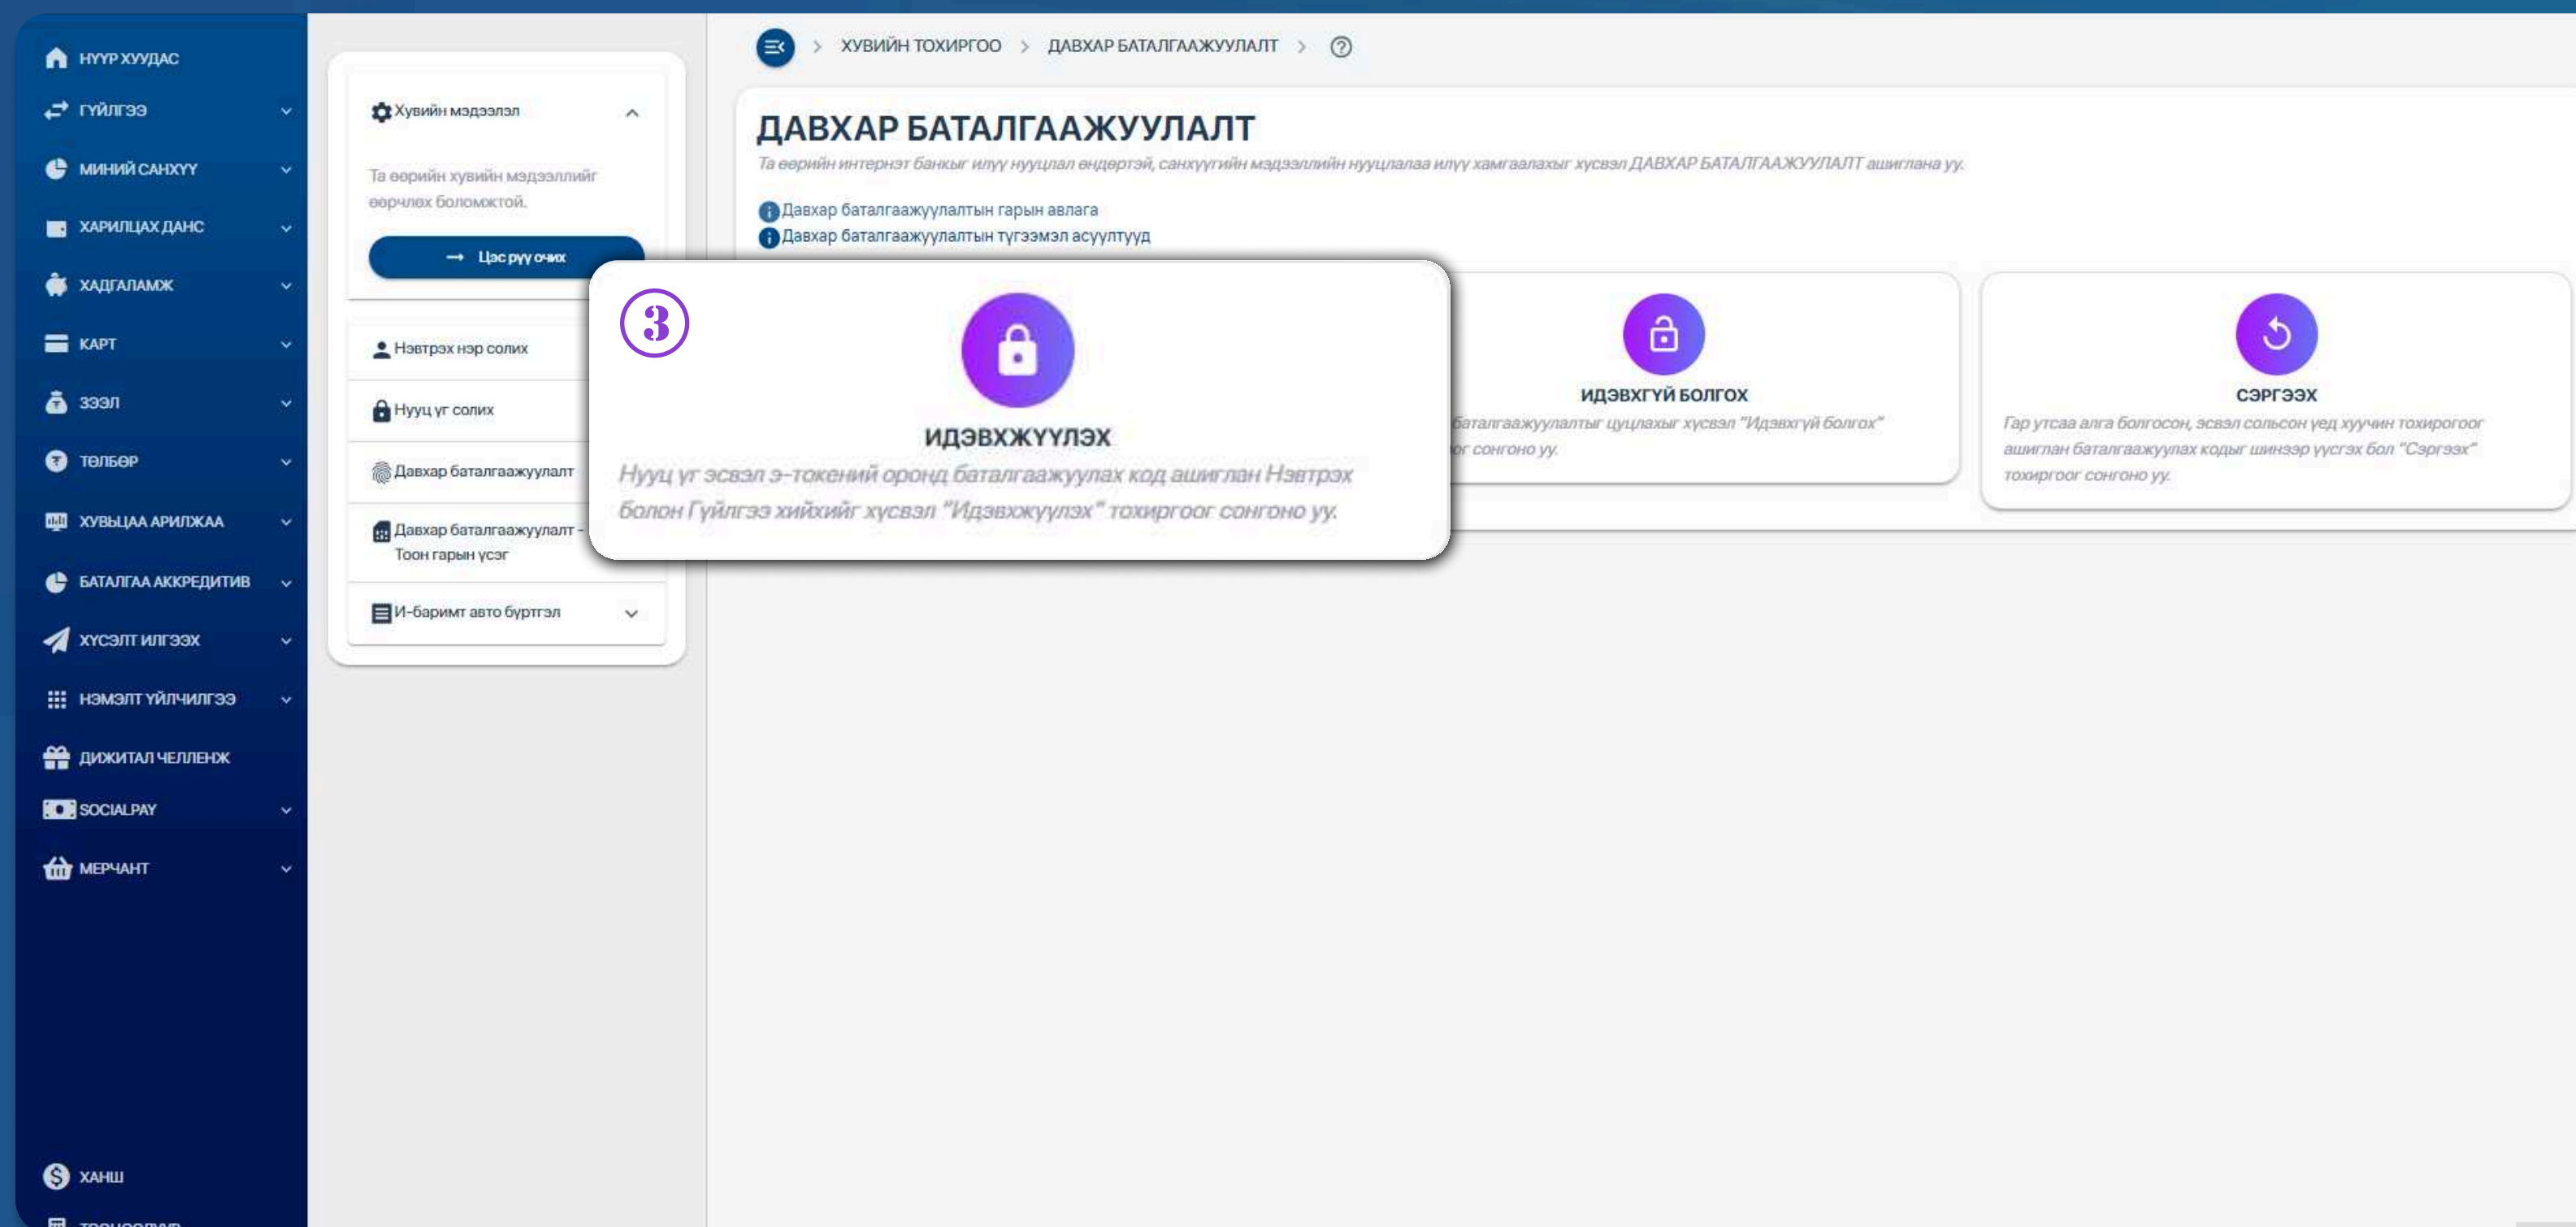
НҮҮР ХУУДАС
ГҮЙЛГЭЭ
МИНИЙ САНХҮҮ
ХАРИЛЦАХ ДАНС
ХАДГАЛАМЖ
КАРТ
ЗЭЭЛ
ТӨЛБӨР
ХУВЬЦАА АРИЛЖАА
БАТАЛГАА АККРЕДИТИВ
ХҮСЭЛТ ИЛГЭЭХ
НЭМЭЛТ ҮЙЛЧИЛГЭЭ
ДИЖИТАЛ ЧЕЛЛЕНЖ
SOCIALPAY
МЕРЧАНТ
ХАНШ
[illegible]

Хувийн мэдээлэл

Та өөрийн хувийн мэдээллийг өөрчлөх боломжтой.

Цэс рүү очих

Нэвтрэх нэр солих
Нууц үг солих
Давхар баталгаажуулалт
Давхар баталгаажуулалт - Тоон гарын үсэг
И-баримт авто бүртгэл

ХУВИЙН ТОХИРГОО > ДАВХАР БАТАЛГААЖУУЛАЛТ >

ДАВХАР БАТАЛГААЖУУЛАЛТ

Та өөрийн интернэт банкыг илүү нууцлал өндөртэй, санхүүгийн мэдээллийн нууцлалаа илүү хамгаалахыг хүсвэл ДАВХАР БАТАЛГААЖУУЛАЛТ ашиглана уу.

Давхар баталгаажуулалтын гарын авлага
Давхар баталгаажуулалтын түгээмэл асуултууд

3

ИДЭВХЖҮҮЛЭХ

Нууц үг эсвэл э-токений оронд баталгаажуулах код ашиглан Нэвтрэх болон Гүйлгээ хийхийг хүсвэл "Идэвхжүүлэх" тохиргоог сонгоно уу.

ИДЭВХГҮЙ БОЛГОХ

баталгаажуулалтыг цуцлахыг хүсвэл "Идэвхгүй болгох" ог сонгоно уу.

СЭРГЭЭХ

Гар утсаа алга болгосон, эсвэл сольсон үед хуучин тохиргоог ашиглан баталгаажуулах кодыг шинээр үүсгэх бол "Сэргээх" тохиргоог сонгоно уу.